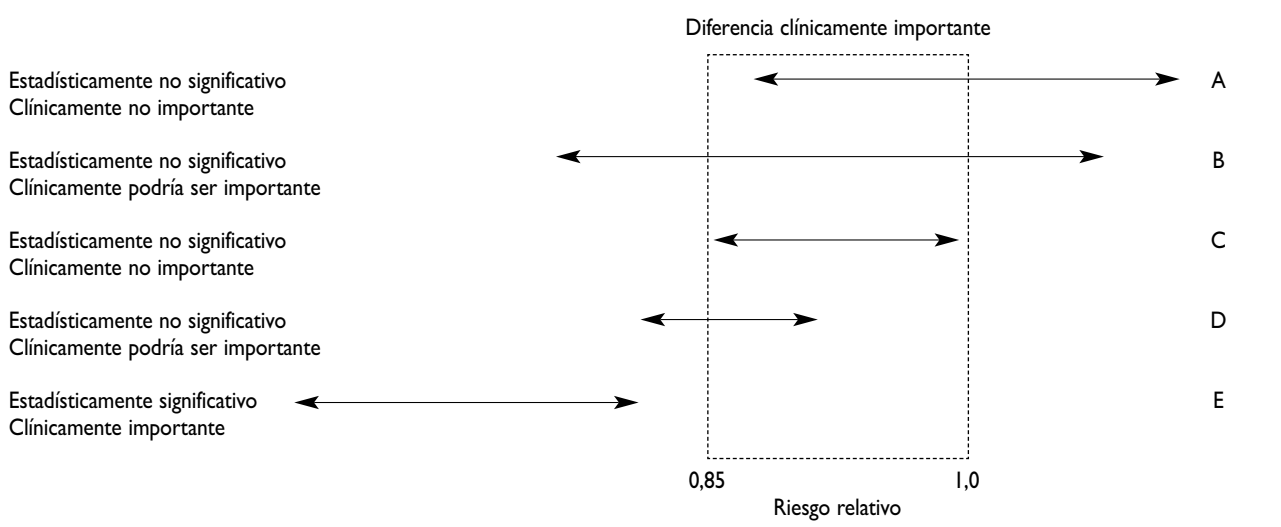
Diferencia clínicamente importante

Estadísticamente no significativo
Clínicamente no importante

A

Estadísticamente no significativo
Clínicamente podría ser importante

B

Estadísticamente no significativo
Clínicamente no importante

C

Estadísticamente no significativo
Clínicamente podría ser importante

D

Estadísticamente significativo
Clínicamente importante

E

0,85

1,0

Riesgo relativo